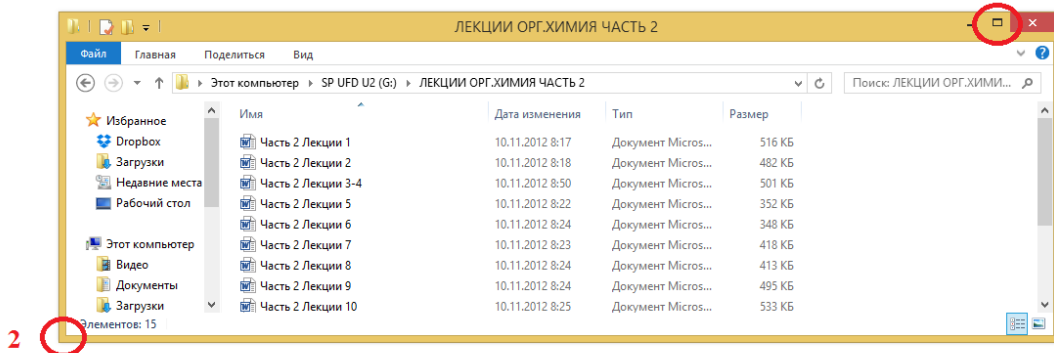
ЛЕКЦИИ ОРГ.ХИМИЯ ЧАСТЬ 2

Файл Главная Поделиться Вид

Этот компьютер ▸ SP UFD U2 (G:) ▸ ЛЕКЦИИ ОРГ.ХИМИЯ ЧАСТЬ 2

Поиск: ЛЕКЦИИ ОРГ.ХИМИ...

Избранное
Dropbox
Загрузки
Недавние места
Рабочий стол

Этот компьютер
Видео
Документы
Загрузки

| Имя | Дата изменения | Тип | Размер |
|---|---|---|---|
| Часть 2 Лекции 1 | 10.11.2012 8:17 | Документ Micros... | 516 КБ |
| Часть 2 Лекции 2 | 10.11.2012 8:18 | Документ Micros... | 482 КБ |
| Часть 2 Лекции 3-4 | 10.11.2012 8:50 | Документ Micros... | 501 КБ |
| Часть 2 Лекции 5 | 10.11.2012 8:22 | Документ Micros... | 352 КБ |
| Часть 2 Лекции 6 | 10.11.2012 8:24 | Документ Micros... | 348 КБ |
| Часть 2 Лекции 7 | 10.11.2012 8:23 | Документ Micros... | 418 КБ |
| Часть 2 Лекции 8 | 10.11.2012 8:24 | Документ Micros... | 413 КБ |
| Часть 2 Лекции 9 | 10.11.2012 8:24 | Документ Micros... | 495 КБ |
| Часть 2 Лекции 10 | 10.11.2012 8:25 | Документ Micros... | 533 КБ |

Элементов: 15

2